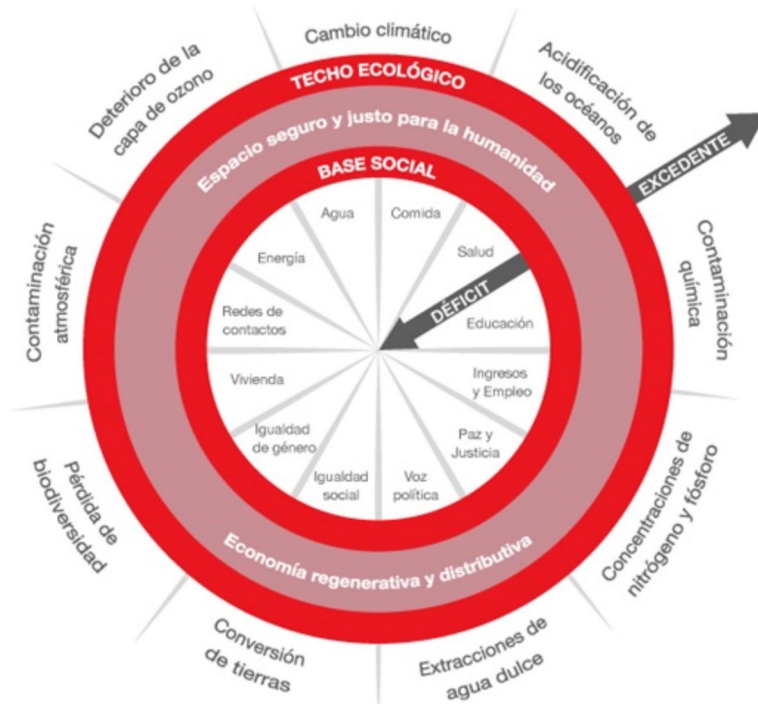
Cambio climático

Acidificación de los océanos

Contaminación química

Concentraciones de nitrógeno y fósforo

Extracciones de agua dulce

Conversión de tierras

Pérdida de biodiversidad

Contaminación atmosférica

Deterioro de la capa de ozono

TECHO ECOLÓGICO

Espacio seguro y justo para la humanidad

BASE SOCIAL

EXCEDENTE

DÉFICIT

Agua

Comida

Salud

Educación

Ingresos y Empleo

Paz y Justicia

Voz política

Igualdad social

Igualdad de género

Vivienda

Redes de contactos

Energía

Economía regenerativa y distributiva